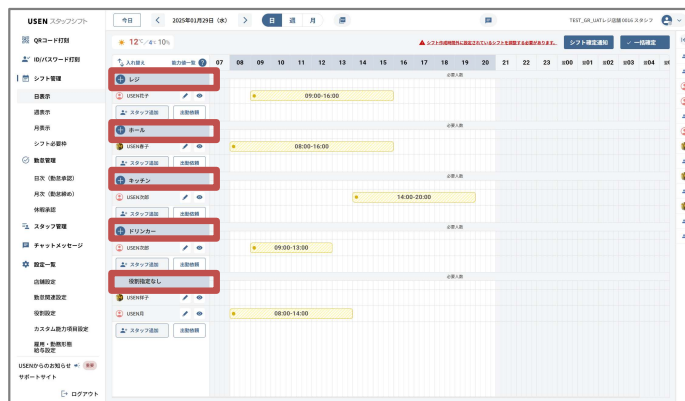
USEN スタッフシフト

QRコード打刻
ID/パスワード打刻
シフト管理
日表示
週表示
月表示
シフト必要枠
勤怠管理
日次（勤怠承認）
月次（勤怠締め）
休暇承認
スタッフ管理
チャットメッセージ
設定一覧
店舗設定
勤怠関連設定
役割設定
カスタム能力項目設定
雇用・勤務形態 給与設定
USENからのお知らせ 重要
サポートサイト
ログアウト

今日 2025年01月29日（水） 日 週 月
TEST_GR_UATレジ店舗0016 スタッフ

12℃/4℃ 10%
シフト作成時間外に設定されているシフトを調整する必要があります。
シフト確定通知 一括確定

入れ替え 能力順一覧 07 08 09 10 11 12 13 14 15 16 17 18 19 20 21 22 23 翌00 翌01 翌02 翌03 翌04

レジ
必要人数
USEN花子 09:00-16:00
スタッフ追加 出勤候補

ホール
必要人数
USEN善子 08:00-16:00
スタッフ追加 出勤候補

キッチン
必要人数
USEN次郎 14:00-20:00
スタッフ追加 出勤候補

ドリンカー
必要人数
USEN次郎 09:00-13:00
スタッフ追加 出勤候補

役割指定なし
必要人数
USEN祥子
USEN月 08:00-14:00
スタッフ追加 出勤候補